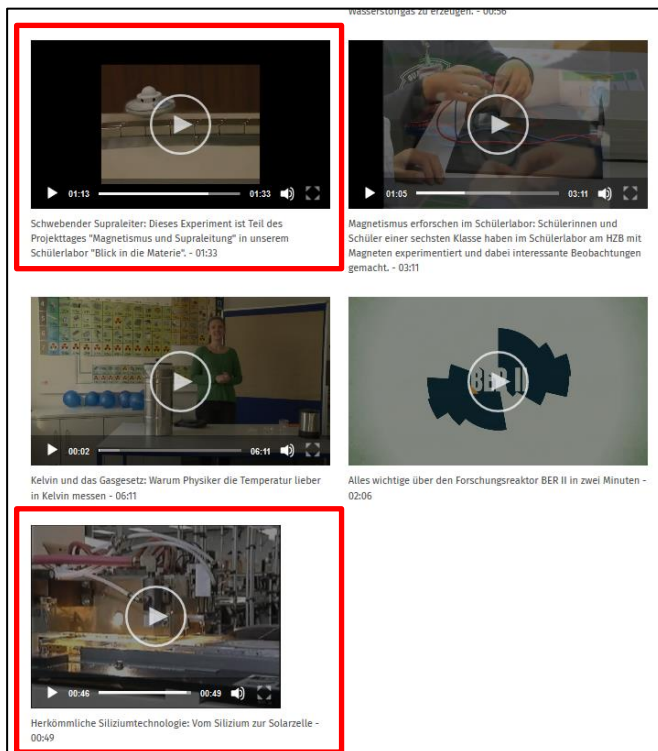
Wasserstoffgas zu erzeugen. - 00:56

01:13 01:33

Schwebender Supraleiter: Dieses Experiment ist Teil des Projekttages "Magnetismus und Supraleitung" in unserem Schülerlabor "Blick in die Materie". - 01:33

01:05 03:11

Magnetismus erforschen im Schülerlabor: Schülerinnen und Schüler einer sechsten Klasse haben im Schülerlabor am HZB mit Magneten experimentiert und dabei interessante Beobachtungen gemacht. - 03:11

00:02 06:11

Kelvin und das Gasgesetz: Warum Physiker die Temperatur lieber in Kelvin messen - 06:11

BER II

Alles wichtige über den Forschungsreaktor BER II in zwei Minuten - 02:06

00:46 00:49

Herkömmliche Siliziumtechnologie: Vom Silizium zur Solarzelle - 00:49